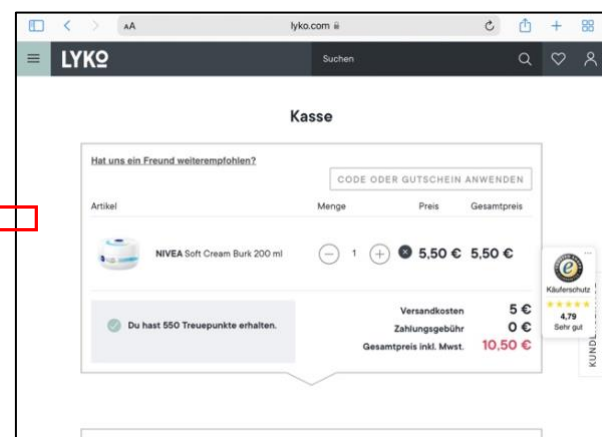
AA lyko.com

LYKO

Suchen

Kasse

Hat uns ein Freund weiterempfohlen?

CODE ODER GUTSCHEIN ANWENDEN

| Artikel | Menge | Preis | Gesamtpreis |
|---|---|---|---|
| NIVEA Soft Cream Burk 200 ml | 1 | 5,50 € | 5,50 € |

Du hast 550 Treuepunkte erhalten.

Versandkosten 5 €
Zahlungsgebühr 0 €
Gesamtpreis inkl. Mwst. 10,50 €

Käuferschutz
4,79
Sehr gut

KUND